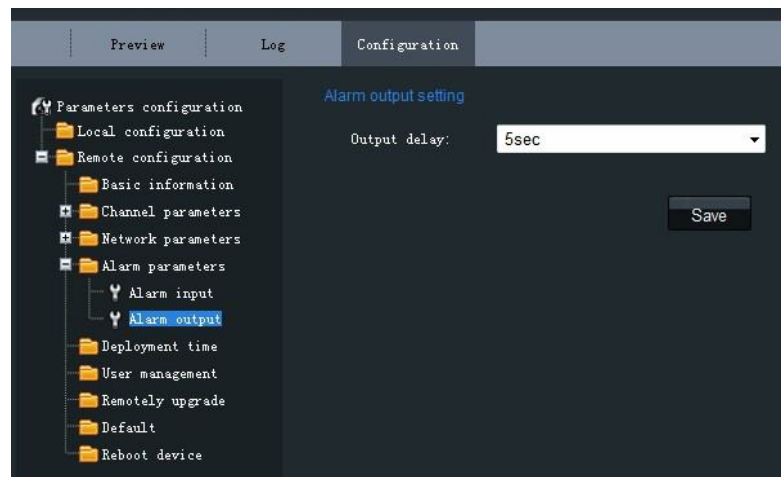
Preview | Log | Configuration

Parameters configuration
Local configuration
Remote configuration
Basic information
Channel parameters
Network parameters
Alarm parameters
Alarm input
Alarm output
Deployment time
User management
Remotely upgrade
Default
Reboot device

Alarm output setting

Output delay: 5sec

Save